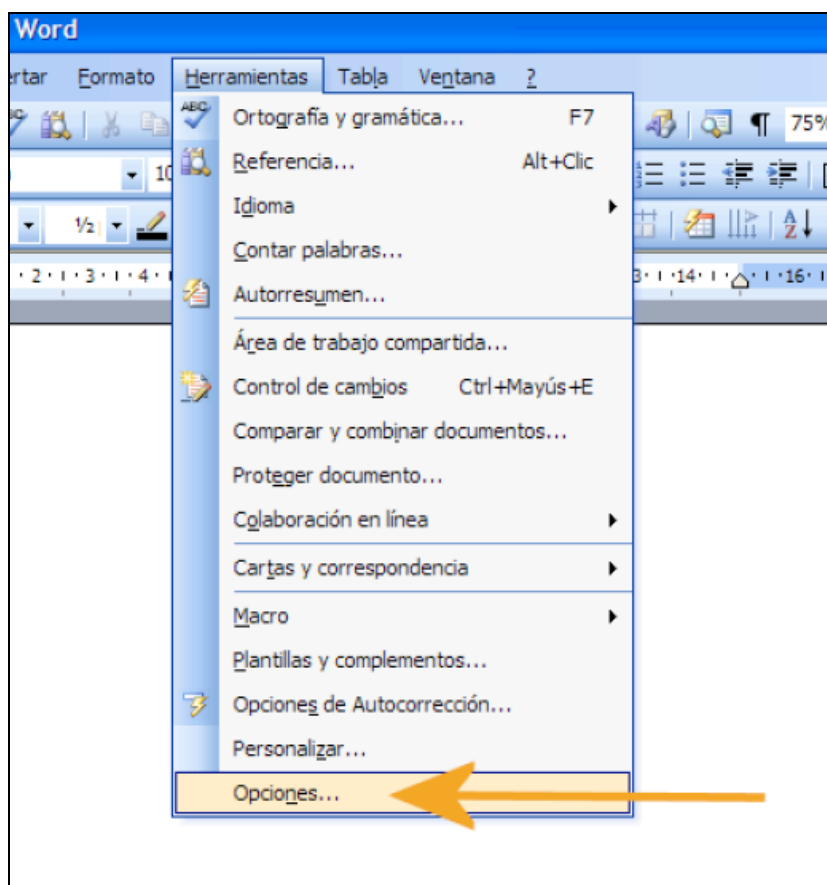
Word

ertar Formato Herramientas Tabla Ventana ?

75%

10

½

·2·1·3·1·4·

3·1·14·1·△·1·16·1

Ortografía y gramática... F7

Referencia... Alt+Clic

Idioma

Contar palabras...

Autorresumen...

Área de trabajo compartida...

Control de cambios Ctrl+Mayús+E

Comparar y combinar documentos...

Proteger documento...

Colaboración en línea

Cartas y correspondencia

Macro

Plantillas y complementos...

Opciones de Autocorrección...

Personalizar...

Opciones...